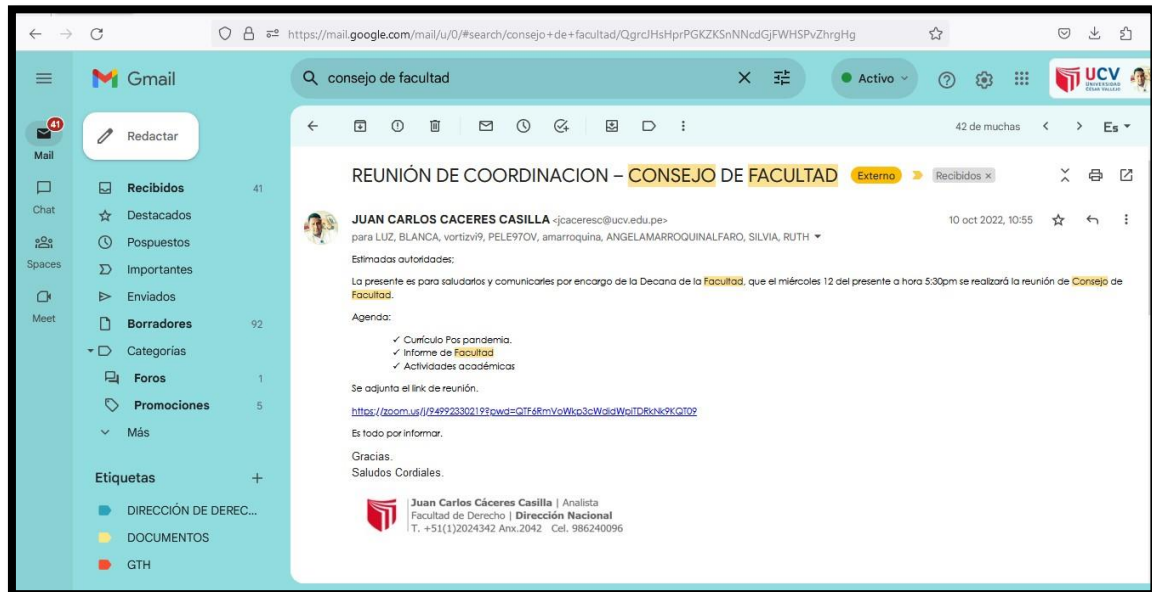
https://mail.google.com/mail/u/0/#search/consejo+de+facultad/QgrcJHsHprPGKZKSnNNcdGjFWHSPvZhrgHg

Gmail

consejo de facultad

Activo

UCV UNIVERSIDAD CÉSAR VALLEJO

41
Mail

Chat

Spaces

Meet

Redactar

Recibidos 41
Destacados
Pospuestos
Importantes
Enviados
Borradores 92
Categorías
Foros 1
Promociones 5
Más

Etiquetas +
DIRECCIÓN DE DEREC...
DOCUMENTOS
GTH

42 de muchas
Es

REUNIÓN DE COORDINACION – CONSEJO DE FACULTAD Externo Recibidos ×

JUAN CARLOS CACERES CASILLA <jcaceresc@ucv.edu.pe>
para LUZ, BLANCA, vortizvi9, PELE97OV, amarroquina, ANGELAMARROQUINALFARO, SILVIA, RUTH

10 oct 2022, 10:55

Estimadas autoridades;

La presente es para saludarlos y comunicarles por encargo de la Decana de la Facultad, que el miércoles 12 del presente a hora 5:30pm se realizará la reunión de Consejo de Facultad.

Agenda:

✓ Currículo Pos pandemia.
✓ Informe de Facultad
✓ Actividades académicas

Se adjunta el link de reunión.

https://zoom.us/j/94992330219?pwd=QTF6RmVoWkp3cWdidWplTDRkNk9KQT09

Es todo por informar.

Gracias.
Saludos Cordiales.

Juan Carlos Cáceres Casilla | Analista
Facultad de Derecho | Dirección Nacional
T. +51(1)2024342 Anx.2042 Cel. 986240096